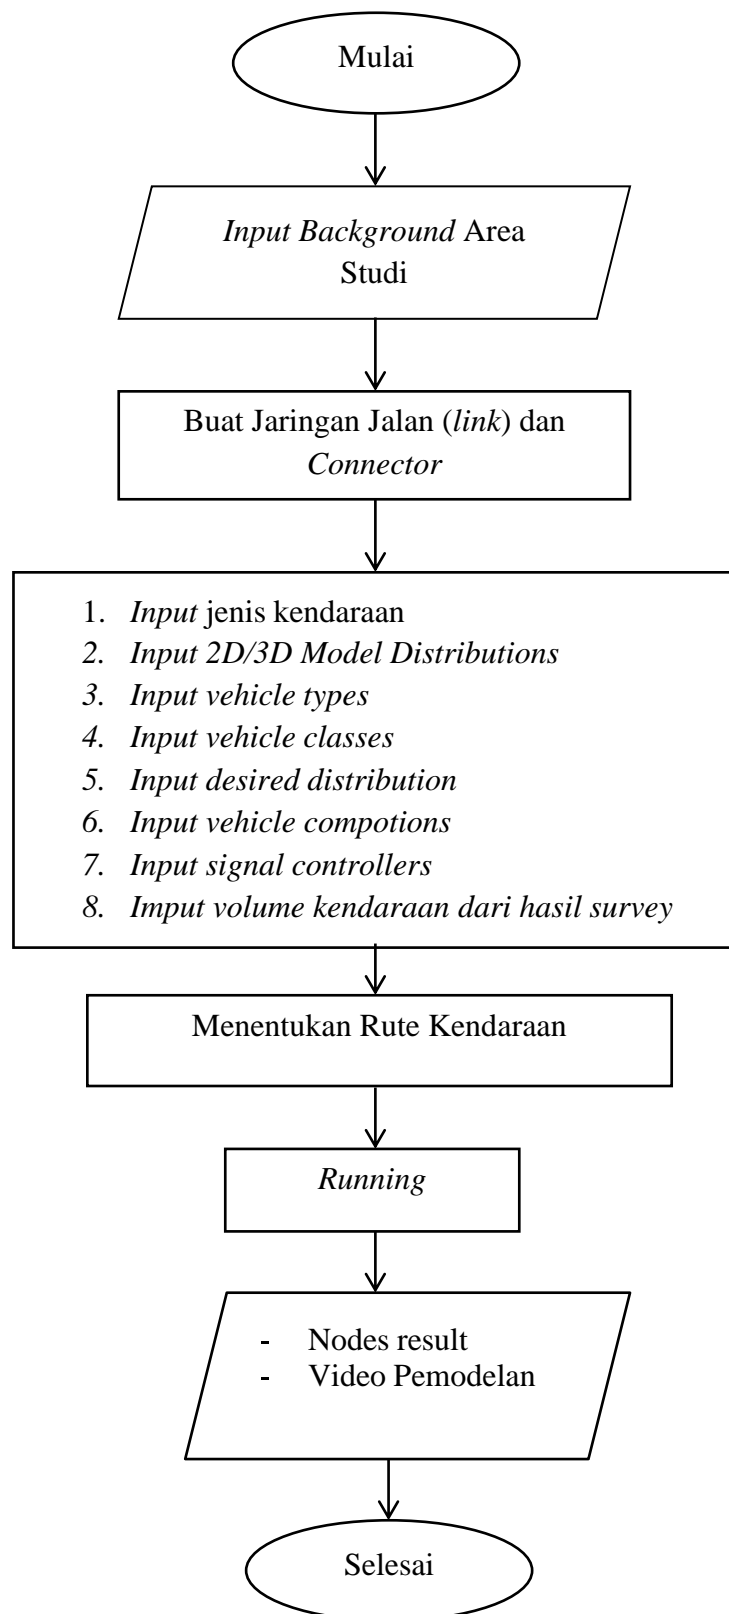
Mulai

Input Background Area Studi

Buat Jaringan Jalan (link) dan Connector

1. Input jenis kendaraan
2. Input 2D/3D Model Distributions
3. Input vehicle types
4. Input vehicle classes
5. Input desired distribution
6. Input vehicle compotions
7. Input signal controllers
8. Imput volume kendaraan dari hasil survey

Menentukan Rute Kendaraan

Running

- Nodes result
- Video Pemodelan

Selesai